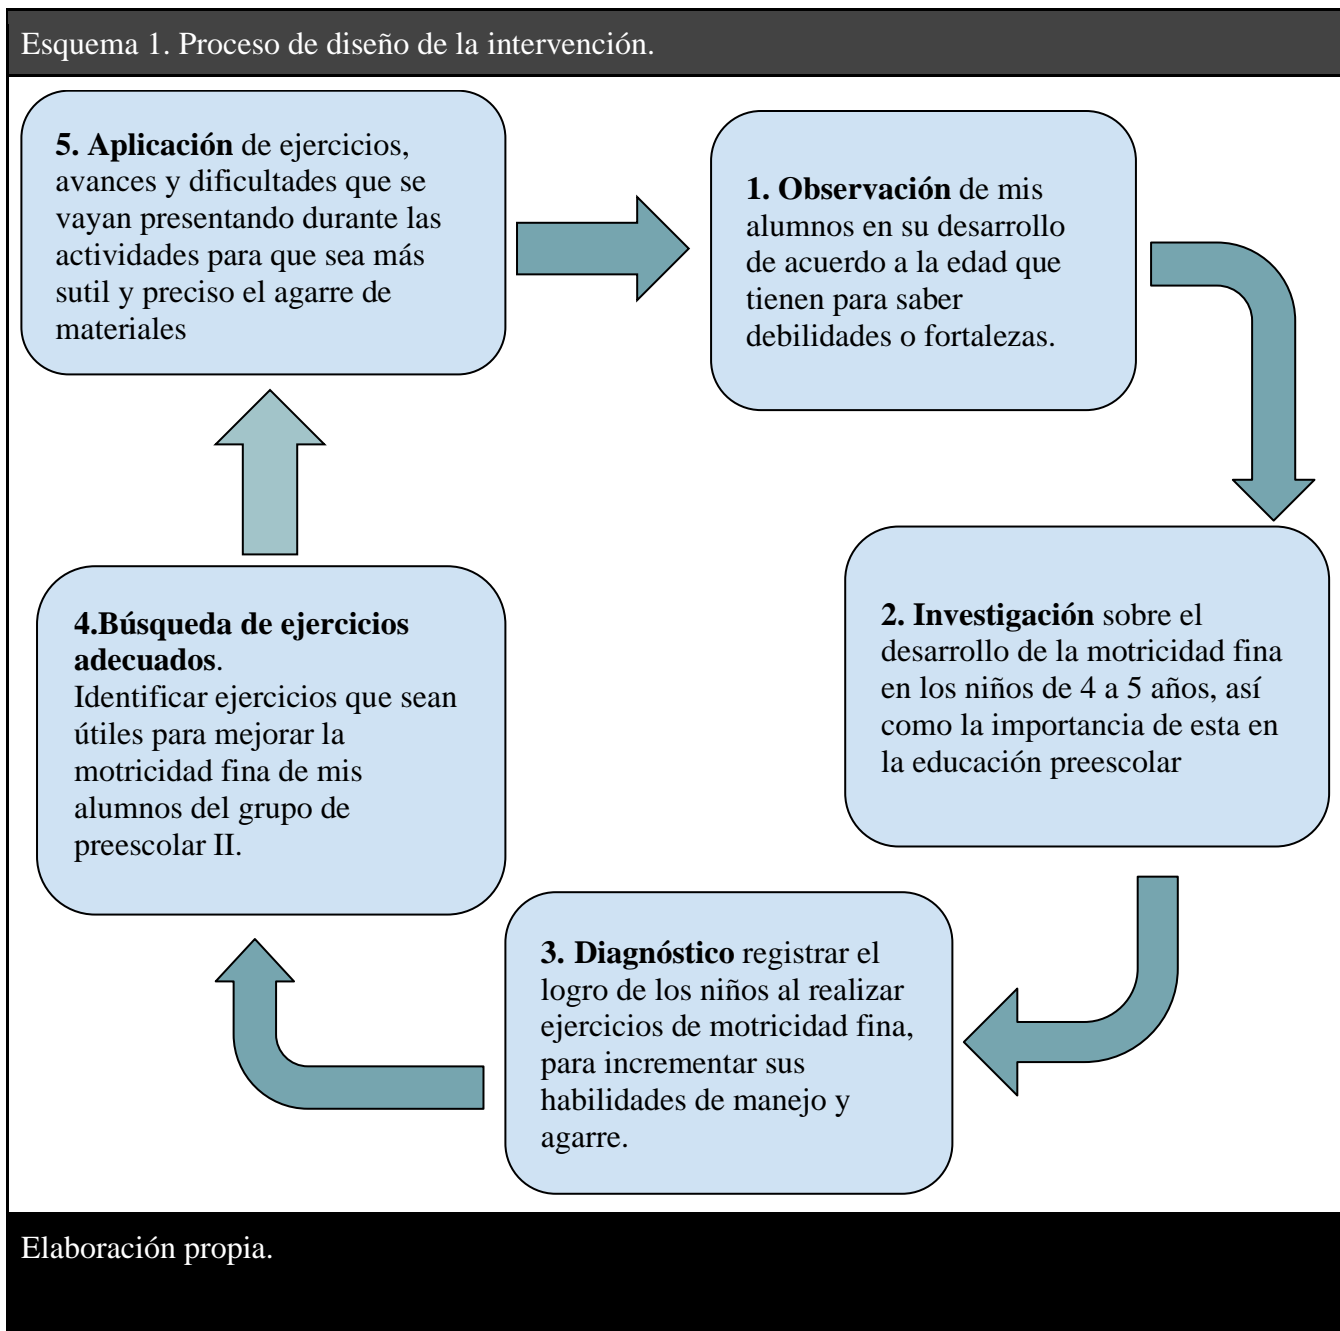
Esquema 1. Proceso de diseño de la intervención.

**1. Observación** de mis alumnos en su desarrollo de acuerdo a la edad que tienen para saber debilidades o fortalezas.

**2. Investigación** sobre el desarrollo de la motricidad fina en los niños de 4 a 5 años, así como la importancia de esta en la educación preescolar

**3. Diagnóstico** registrar el logro de los niños al realizar ejercicios de motricidad fina, para incrementar sus habilidades de manejo y agarre.

**4.Búsqueda de ejercicios adecuados**. Identificar ejercicios que sean útiles para mejorar la motricidad fina de mis alumnos del grupo de preescolar II.

**5. Aplicación** de ejercicios, avances y dificultades que se vayan presentando durante las actividades para que sea más sutil y preciso el agarre de materiales

Elaboración propia.